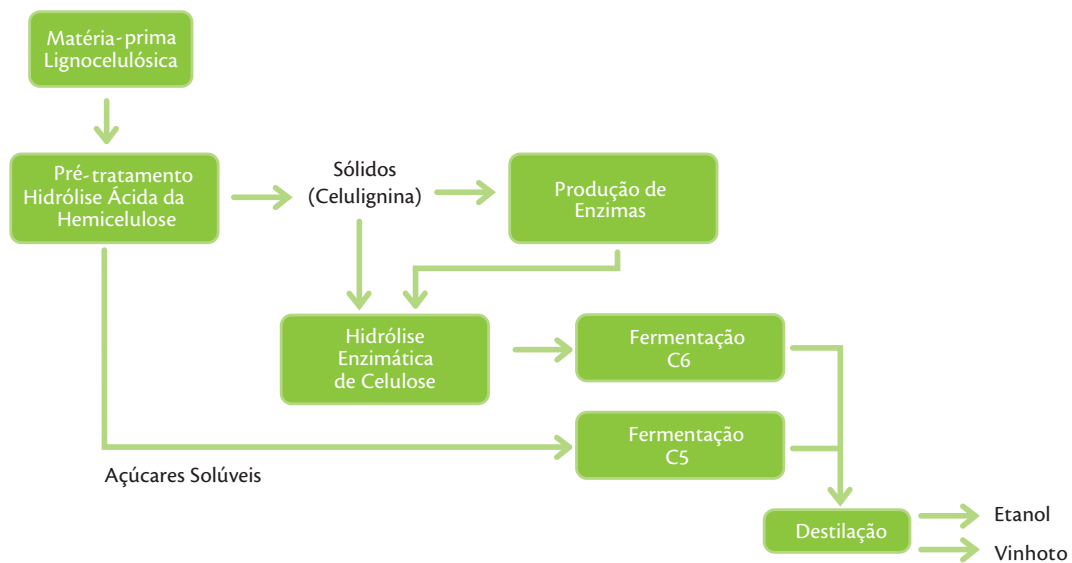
Matéria-prima Lignocelulósica

Pré-tratamento Hidrólise Ácida da Hemicelulose

Sólidos (Celulignina)

Produção de Enzimas

Hidrólise Enzimática de Celulose

Fermentação C6

Fermentação C5

Açúcares Solúveis

Destilação

Etanol

Vinhoto